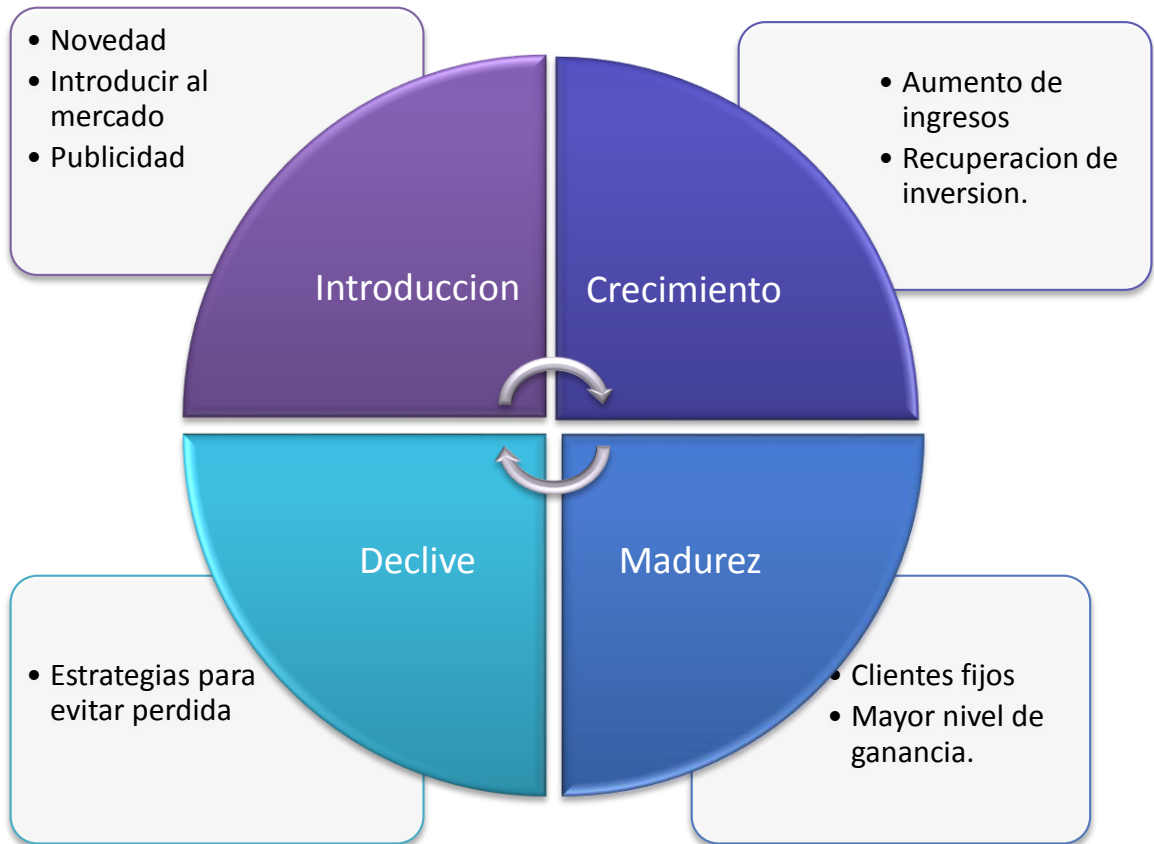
• Novedad
• Introducir al mercado
• Publicidad

• Aumento de ingresos
• Recuperacion de inversion.

Introduccion

Crecimiento

Declive

Madurez

• Estrategias para evitar perdida

• Clientes fijos
• Mayor nivel de ganancia.